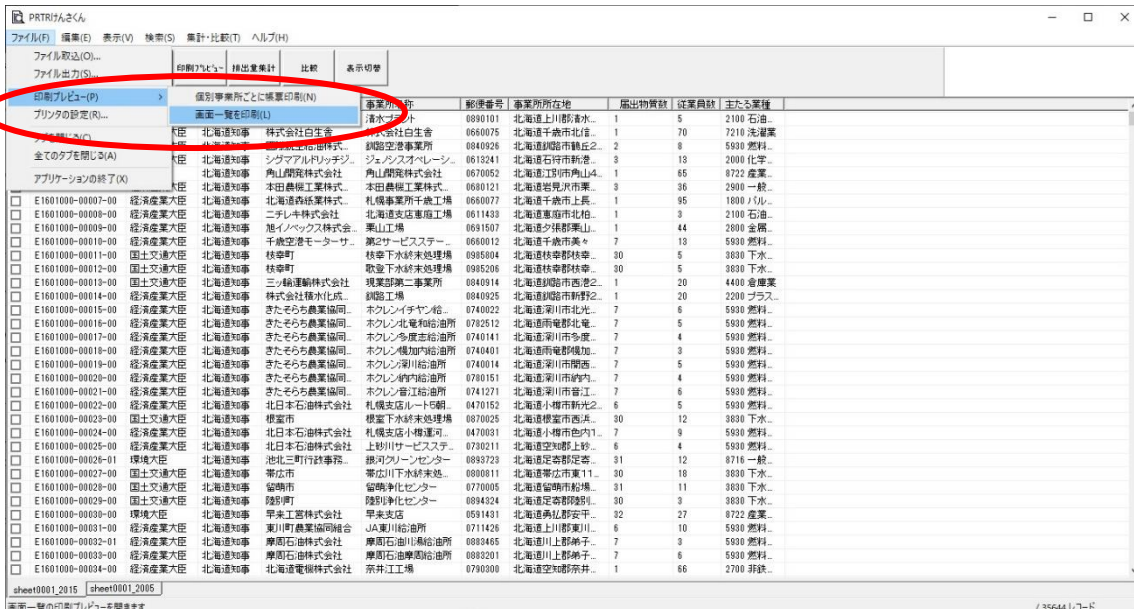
PRTRけんさくん

ファイル(F) 編集(E) 表示(V) 検索(S) 集計・比較(C) ヘルプ(H)

ファイル取込(O)...
ファイル出力(S)...
印刷プレビュー(P)
プリンタの設定(R)...
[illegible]
全てのタブを閉じる(A)
アプリケーションの終了(X)

印刷プレビュー 排出量集計 比較 表示切替

個別事業所ごとに帳票印刷(N)
画面一覧を印刷(L)

| | | | | 事業所名称 | 郵便番号 | 事業所所在地 | 届出物質数 | 従業員数 | 主たる業種 |
|---|---|---|---|---|---|---|---|---|---|
| | | | | 清水プラント | 0890101 | 北海道上川郡清水... | 1 | 5 | 2100 石油... |
| | | 臣 | 北海道知事 | 株式会社白生舎 | 0660075 | 北海道千歳市北信... | 1 | 70 | 7210 洗濯業 |
| | | | | 釧路空港事業所 | 0840926 | 北海道釧路市鶴丘2... | 2 | 8 | 5930 燃料... |
| | | 臣 | 北海道知事 | シグマアルドリッチジ... | ジェノシスオペレーシ... | 0613241 | 北海道石狩市新港... | 3 | 13 | 2000 化学... |
| | | | 北海道知事 | 角山開発株式会社 | 角山開発株式会社 | 0670052 | 北海道江別市角山4... | 1 | 65 | 8722 産業... |
| | | | 北海道知事 | 本田農機工業株式... | 本田農機工業株式... | 0680121 | 北海道岩見沢市栗... | 3 | 36 | 2900 一般... |
| ☐ | E1601000-00007-00 | 経済産業大臣 | 北海道知事 | 北海道森紙業株式... | 札幌事業所千歳工場 | 0660077 | 北海道千歳市上長... | 1 | 95 | 1800 パル... |
| ☐ | E1601000-00008-00 | 経済産業大臣 | 北海道知事 | ニチレキ株式会社 | 北海道支店恵庭工場 | 0611433 | 北海道恵庭市北柏... | 1 | 3 | 2100 石油... |
| ☐ | E1601000-00009-00 | 経済産業大臣 | 北海道知事 | 旭イノベックス株式会... | 栗山工場 | 0691507 | 北海道夕張郡栗山... | 1 | 44 | 2800 金属... |
| ☐ | E1601000-00010-00 | 経済産業大臣 | 北海道知事 | 千歳空港モーターサ... | 第2サービスステー... | 0660012 | 北海道千歳市美々 | 7 | 13 | 5930 燃料... |
| ☐ | E1601000-00011-00 | 国土交通大臣 | 北海道知事 | 枝幸町 | 枝幸下水終末処理場 | 0985804 | 北海道枝幸郡枝幸... | 30 | 5 | 3830 下水... |
| ☐ | E1601000-00012-00 | 国土交通大臣 | 北海道知事 | 枝幸町 | 歌登下水終末処理場 | 0985206 | 北海道枝幸郡枝幸... | 30 | 5 | 3830 下水... |
| ☐ | E1601000-00013-00 | 国土交通大臣 | 北海道知事 | 三ッ輪運輸株式会社 | 現業部第二事業所 | 0840914 | 北海道釧路市西港2... | 1 | 20 | 4400 倉庫業 |
| ☐ | E1601000-00014-00 | 経済産業大臣 | 北海道知事 | 株式会社積水化成... | 釧路工場 | 0840925 | 北海道釧路市新野2... | 1 | 20 | 2200 プラス... |
| ☐ | E1601000-00015-00 | 経済産業大臣 | 北海道知事 | きたそらち農業協同... | ホクレンイチヤン給... | 0740022 | 北海道深川市北光... | 7 | 6 | 5930 燃料... |
| ☐ | E1601000-00016-00 | 経済産業大臣 | 北海道知事 | きたそらち農業協同... | ホクレン北竜和給油所 | 0782512 | 北海道雨竜郡北竜... | 7 | 5 | 5930 燃料... |
| ☐ | E1601000-00017-00 | 経済産業大臣 | 北海道知事 | きたそらち農業協同... | ホクレン多度志給油所 | 0740141 | 北海道深川市多度... | 7 | 4 | 5930 燃料... |
| ☐ | E1601000-00018-00 | 経済産業大臣 | 北海道知事 | きたそらち農業協同... | ホクレン幌加内給油所 | 0740401 | 北海道雨竜郡幌加... | 7 | 3 | 5930 燃料... |
| ☐ | E1601000-00019-00 | 経済産業大臣 | 北海道知事 | きたそらち農業協同... | ホクレン深川給油所 | 0740014 | 北海道深川市開西... | 7 | 5 | 5930 燃料... |
| ☐ | E1601000-00020-00 | 経済産業大臣 | 北海道知事 | きたそらち農業協同... | ホクレン納内給油所 | 0780151 | 北海道深川市納内... | 7 | 4 | 5930 燃料... |
| ☐ | E1601000-00021-00 | 経済産業大臣 | 北海道知事 | きたそらち農業協同... | ホクレン音江給油所 | 0741271 | 北海道深川市音江... | 7 | 6 | 5930 燃料... |
| ☐ | E1601000-00022-00 | 経済産業大臣 | 北海道知事 | 北日本石油株式会社 | 札幌支店ルート5朝... | 0470152 | 北海道小樽市新光2... | 6 | 5 | 5930 燃料... |
| ☐ | E1601000-00023-00 | 国土交通大臣 | 北海道知事 | 根室市 | 根室下水終末処理場 | 0870025 | 北海道根室市西浜... | 30 | 12 | 3830 下水... |
| ☐ | E1601000-00024-00 | 経済産業大臣 | 北海道知事 | 北日本石油株式会社 | 札幌支店小樽運河... | 0470031 | 北海道小樽市色内1... | 7 | 9 | 5930 燃料... |
| ☐ | E1601000-00025-00 | 経済産業大臣 | 北海道知事 | 北日本石油株式会社 | 上砂川サービスステ... | 0730211 | 北海道空知郡上砂... | 6 | 4 | 5930 燃料... |
| ☐ | E1601000-00026-01 | 環境大臣 | 北海道知事 | 池北三町行政事務... | 銀河クリーンセンター | 0893723 | 北海道足寄郡足寄... | 31 | 12 | 8716 一般... |
| ☐ | E1601000-00027-00 | 国土交通大臣 | 北海道知事 | 帯広市 | 帯広川下水終末処... | 0800811 | 北海道帯広市東11... | 30 | 18 | 3830 下水... |
| ☐ | E1601000-00028-00 | 国土交通大臣 | 北海道知事 | 留萌市 | 留萌浄化センター | 0770005 | 北海道留萌市船場... | 31 | 11 | 3830 下水... |
| ☐ | E1601000-00029-00 | 国土交通大臣 | 北海道知事 | 陸別町 | 陸別浄化センター | 0894324 | 北海道足寄郡陸別... | 30 | 3 | 3830 下水... |
| ☐ | E1601000-00030-00 | 環境大臣 | 北海道知事 | 早来工営株式会社 | 早来支店 | 0591431 | 北海道勇払郡安平... | 32 | 27 | 8722 産業... |
| ☐ | E1601000-00031-00 | 経済産業大臣 | 北海道知事 | 東川町農業協同組合 | JA東川給油所 | 0711426 | 北海道上川郡東川... | 6 | 10 | 5930 燃料... |
| ☐ | E1601000-00032-01 | 経済産業大臣 | 北海道知事 | 摩周石油株式会社 | 摩周石油川湯給油所 | 0883465 | 北海道川上郡弟子... | 7 | 3 | 5930 燃料... |
| ☐ | E1601000-00033-00 | 経済産業大臣 | 北海道知事 | 摩周石油株式会社 | 摩周石油摩周給油所 | 0883201 | 北海道川上郡弟子... | 7 | 6 | 5930 燃料... |
| ☐ | E1601000-00034-00 | 経済産業大臣 | 北海道知事 | 北海道電機株式会社 | 奈井江工場 | 0790300 | 北海道空知郡奈井... | 1 | 66 | 2700 非鉄... |

sheet0001_2015 sheet0001_2005

画面一覧の印刷プレビューを開きます

/ 35644 レコード